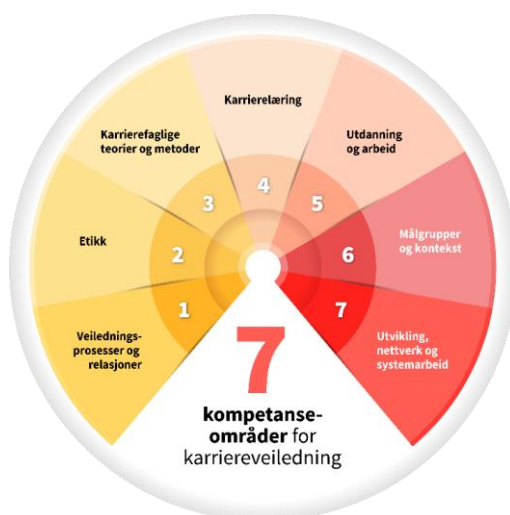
Karrierelæring

Karrierefaglige teorier og metoder

Utdanning og arbeid

3

4

5

Etikk

2

6

Målgrupper og kontekst

1

7

Veiledningsprosesser og relasjoner

Utvikling, nettverk og systemarbeid

7

kompetanseområder for karriereveiledning